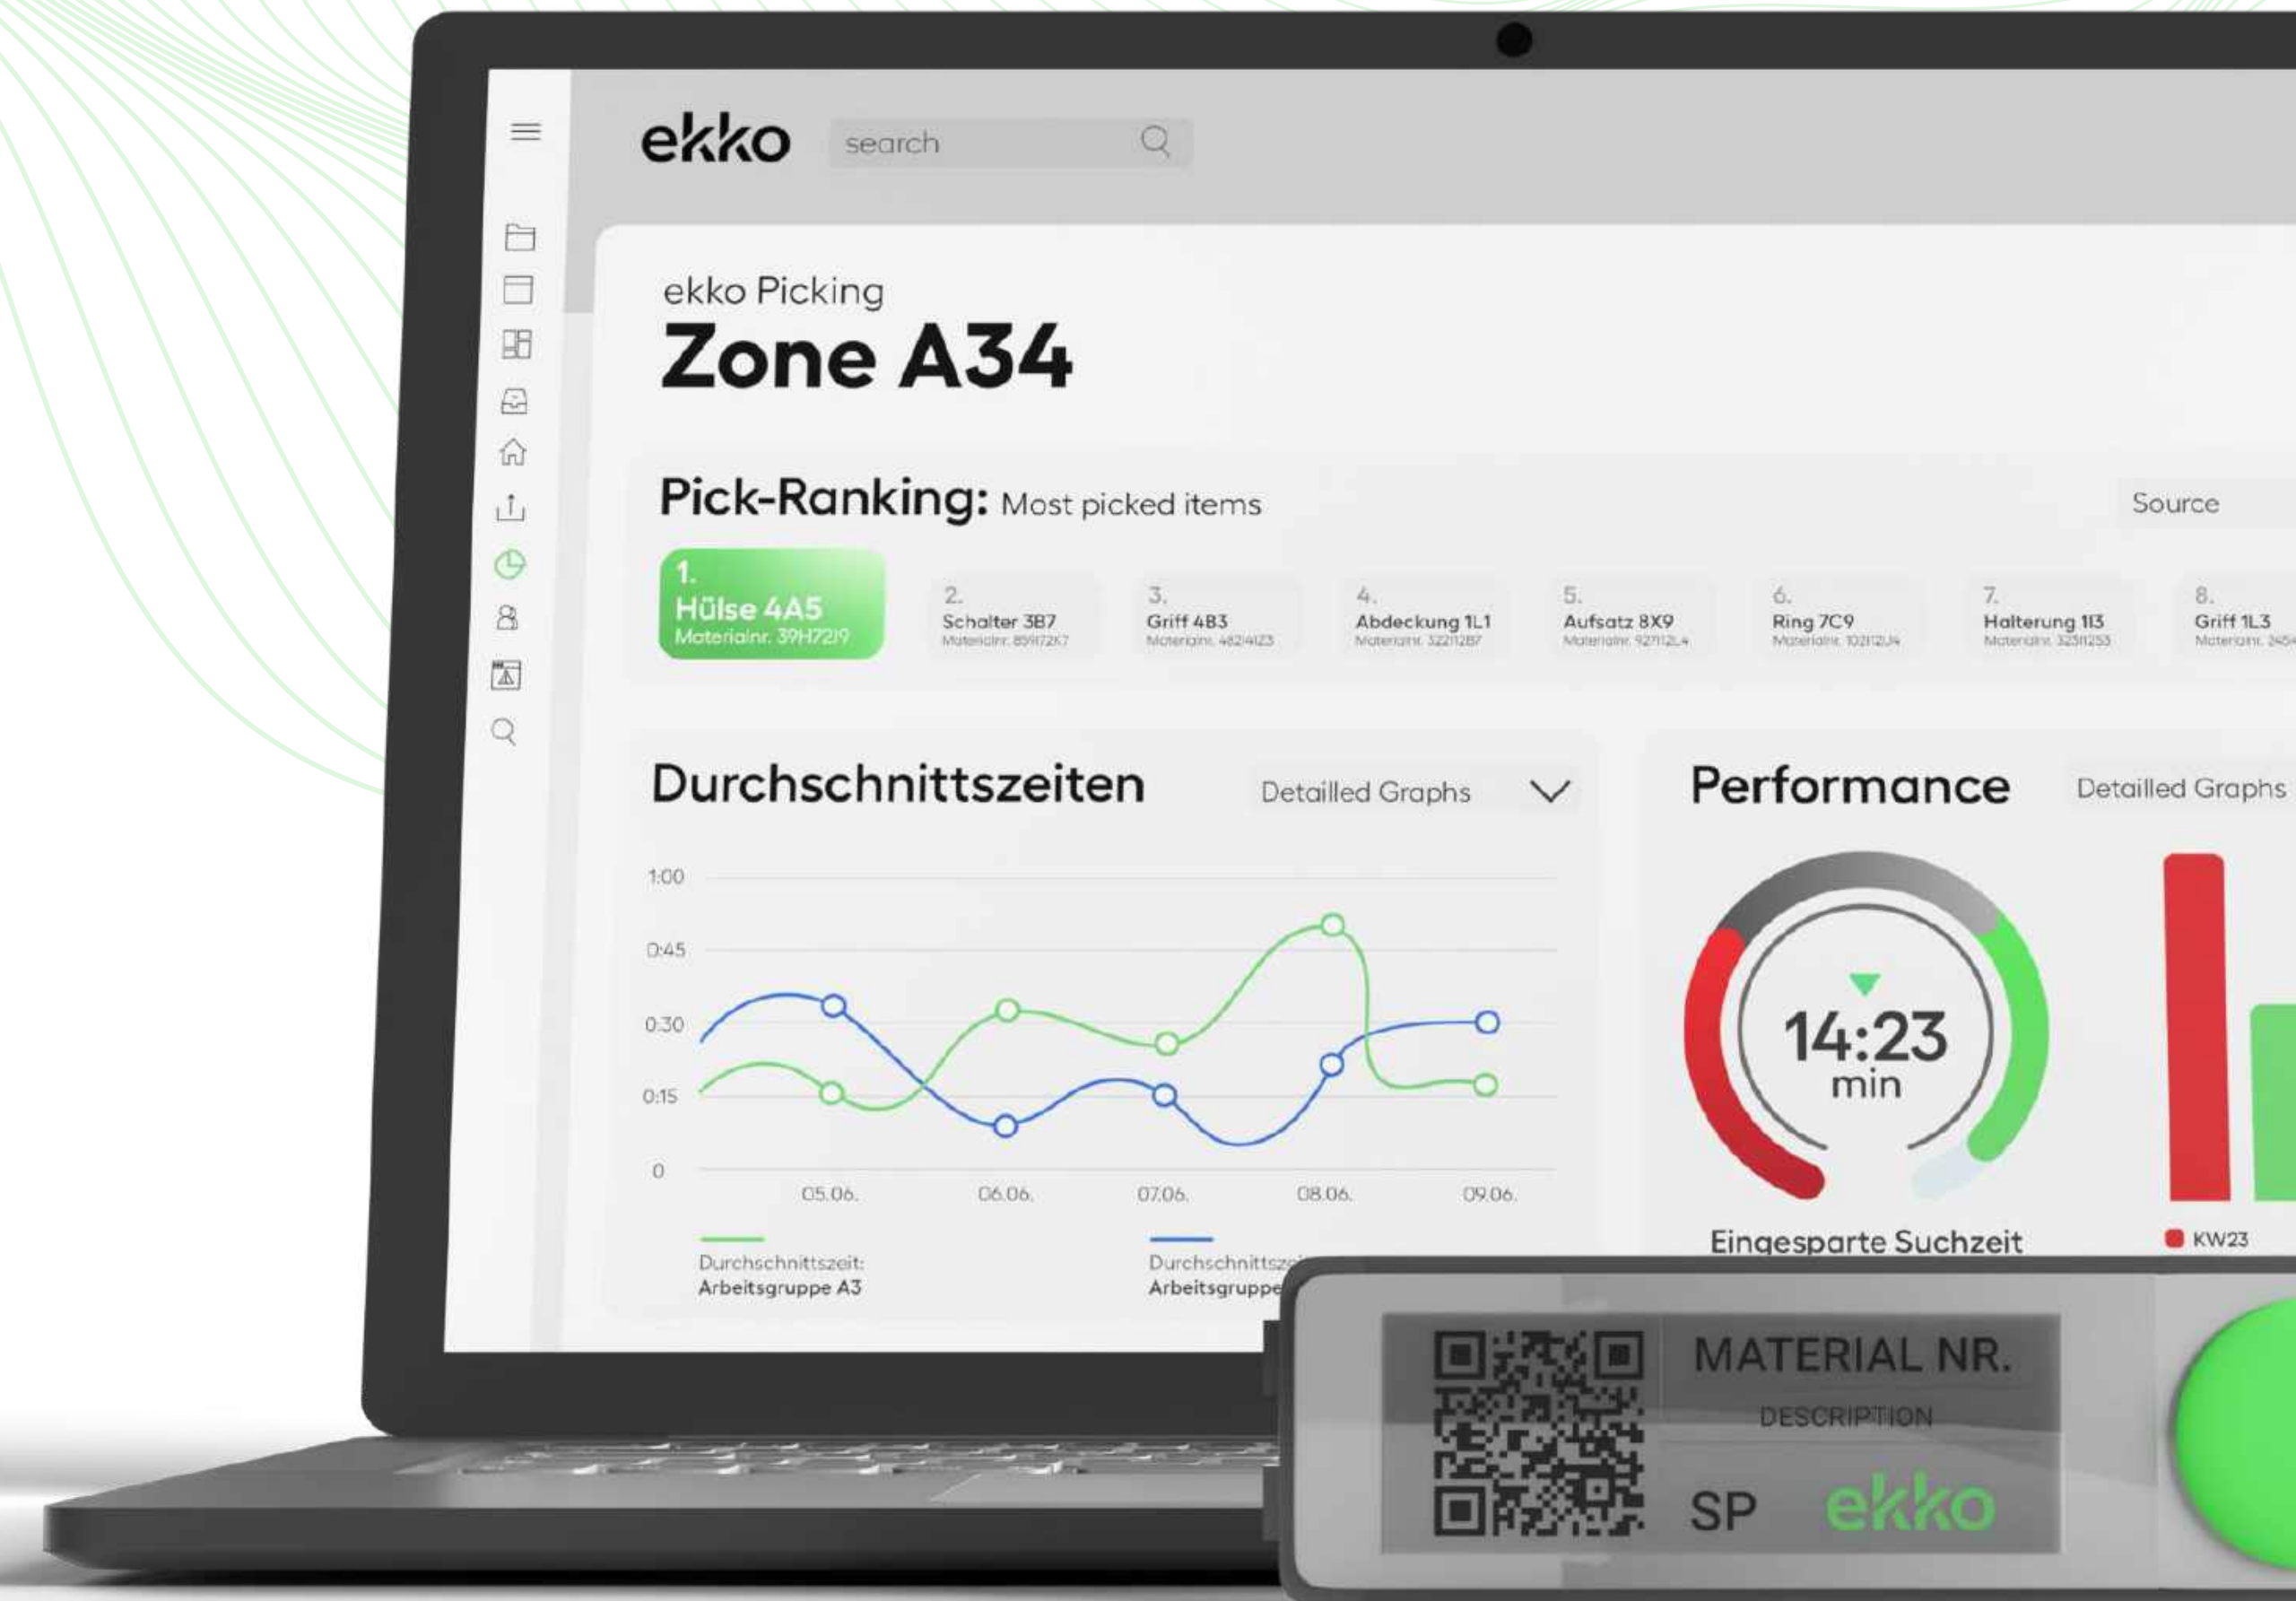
ekko search

ekko Picking
Zone A34

Pick-Ranking: Most picked items

Source

1. Hülse 4A5 Materialnr. 39H72I9

2. Schalter 3B7 Materialnr. 859172K7

3. Griff 4B3 Materialnr. 4824I23

4. Abdeckung 1L1 Materialnr. 322I12B7

5. Aufsatz 8X9 Materialnr. 927I12L4

6. Ring 7C9 Materialnr. 102I12U4

7. Halterung 1I3 Materialnr. 323I1253

8. Griff 1L3 Materialnr. 245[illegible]

Durchschnittszeiten

Detailled Graphs

1:00
0:45
0:30
0:15
0

05.06.
06.06.
07.06.
08.06.
09.06.

Durchschnittszeit: Arbeitsgruppe A3

Durchschnittsz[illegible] Arbeitsgruppe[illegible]

Performance

Detailled Graphs

14:23 min

Eingesparte Suchzeit

KW23

MATERIAL NR.
DESCRIPTION
SP ekko